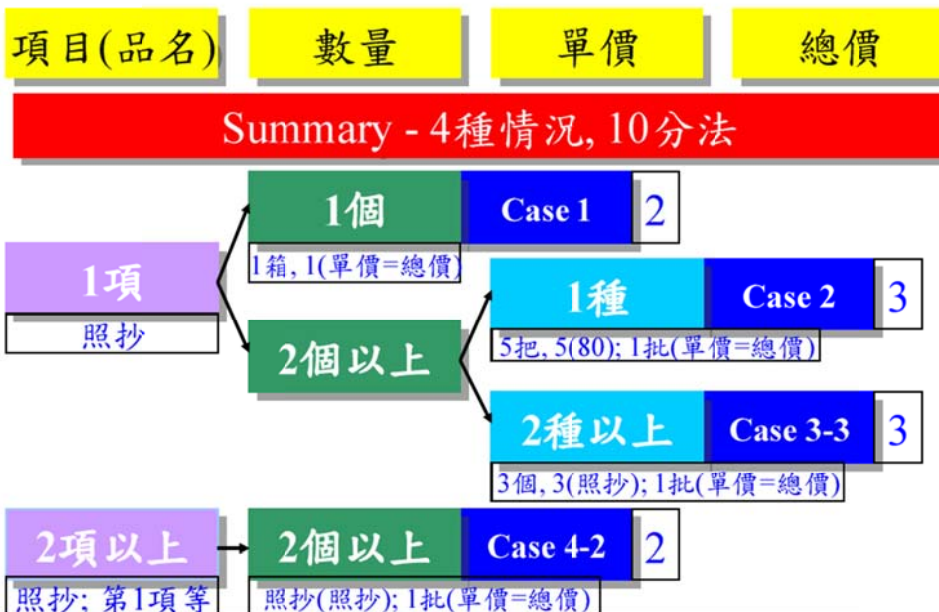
項目(品名)

數量

單價

總價

Summary - 4種情況, 10分法

1個

Case 1

2

1箱, 1(單價=總價)

1項

照抄

1種

Case 2

3

2個以上

5把, 5(80); 1批(單價=總價)

2種以上

Case 3-3

3

3個, 3(照抄); 1批(單價=總價)

2項以上

2個以上

Case 4-2

2

照抄; 第1項等

照抄(照抄); 1批(單價=總價)